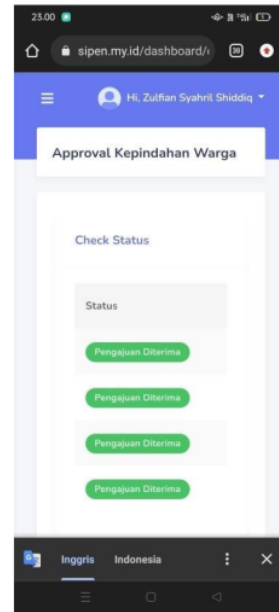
23.00

sipen.my.id/dashboard/

30

Hi, Zulfian Syahril Shiddiq

Approval Kepindahan Warga

Check Status

| Status |
|---|
| Pengajuan Diterima |
| Pengajuan Diterima |
| Pengajuan Diterima |
| Pengajuan Diterima |

Inggris Indonesia